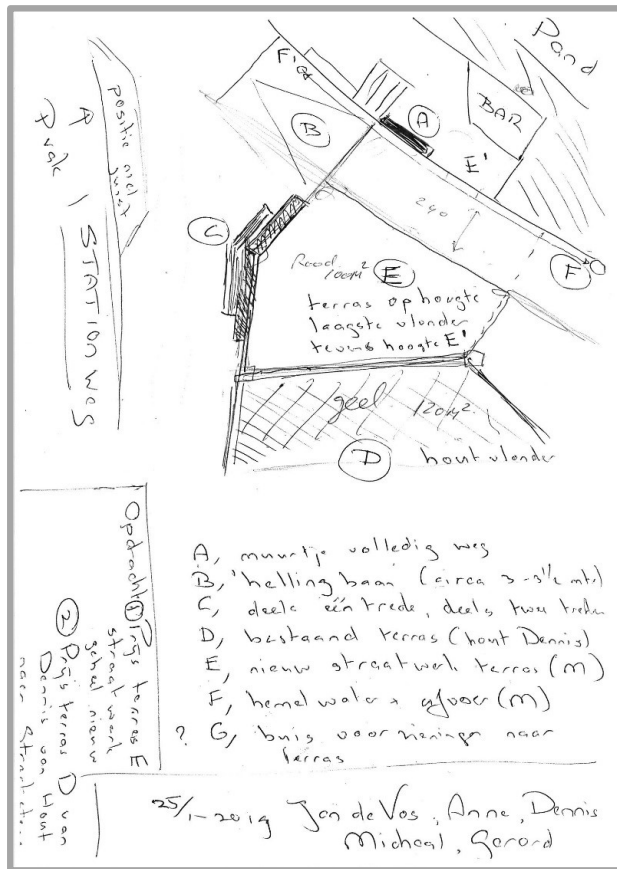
Pand

BAR

Fiet

A

B

E'

240

C

Rood 100m²

E

F

terras op hoogte laagste vlonder tevens hoogte E'

geel 120m²

D

hout vlonder

Positie niet juist

Pvak / STATION WEG

Opdracht ① Prijs terras E straat werk geheel nieuw
② Prijs terras D van Dennis van Hout naar straatwerk

A, muurtje volledig weg
B, 'helling baan' (circa 3-3½ mtr)
C, deels één trede, deels twee treden
D, bestaand terras (hout Dennis)
E, nieuw straatwerk terras (m)
F, hemel water afvoer (m)
? G, buis voor leiding naar terras

25/1-2019 Jan de Vos, Anne, Dennis Michael, Gerard